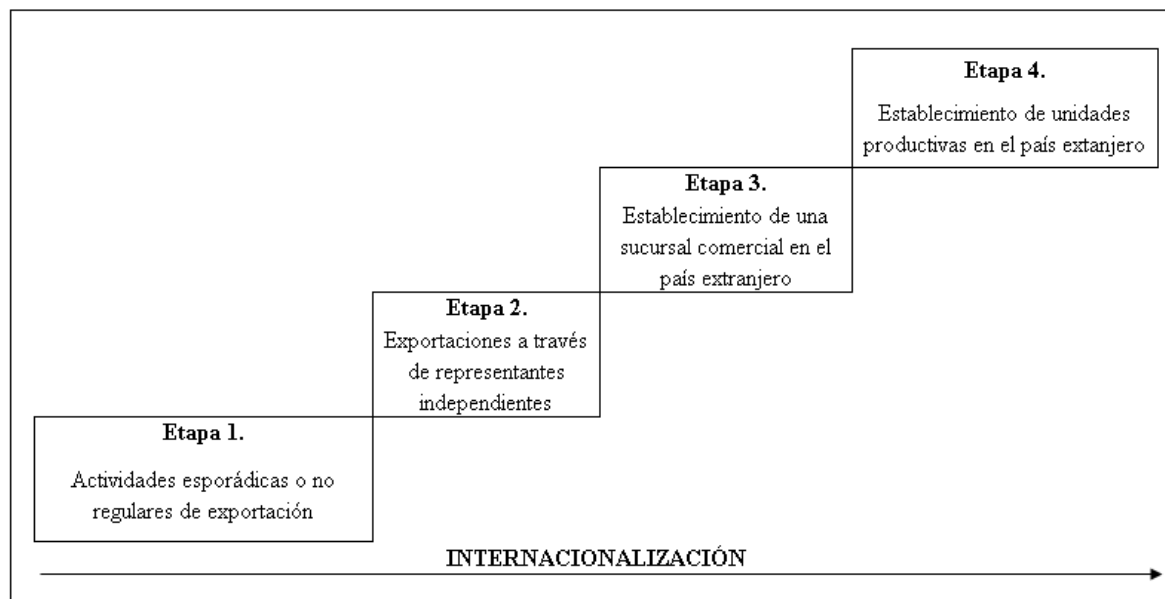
Etapa 4.

Establecimiento de unidades productivas en el país extanjero

Etapa 3.

Establecimiento de una sucursal comercial en el país extranjero

Etapa 2.

Exportaciones a través de representantes independientes

Etapa 1.

Actividades esporádicas o no regulares de exportación

INTERNACIONALIZACIÓN